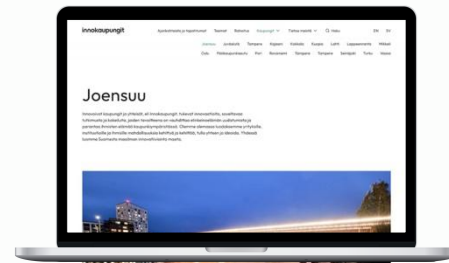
innokaupungit

Kysytyimmät ja kaupunki Teemat Tietoa Kaupungit Tietoa hakeneista Haku EN SV

Joensuu Jyväskylä Tampere Espoo Helsinki Kuopio Lahti Lappeenranta Mikkeli Oulu Pääkaupunkiseutu Pori Rovaniemi Tampere Tampere Seinäjoki Turku Vaasa

Joensuu

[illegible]